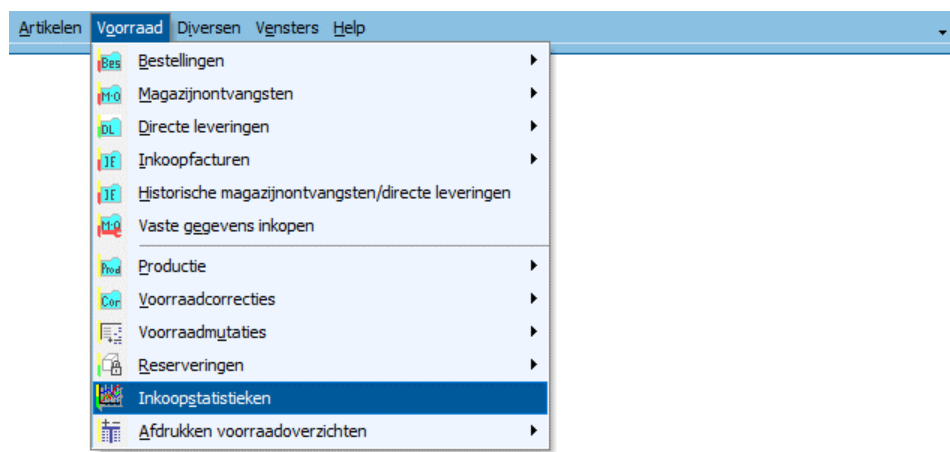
Artikelen Voorraad Diversen Vensters Help

Bes Bestellingen
M·O Magazijnontvangsten
DL Directe leveringen
IF Inkoopfacturen
IF Historische magazijnontvangsten/directe leveringen
M·O Vaste gegevens inkopen
Prod Productie
Cor Voorraadcorrecties
Voorraadmutaties
Reserveringen
Inkoopstatistieken
Afdrukken voorraadoverzichten